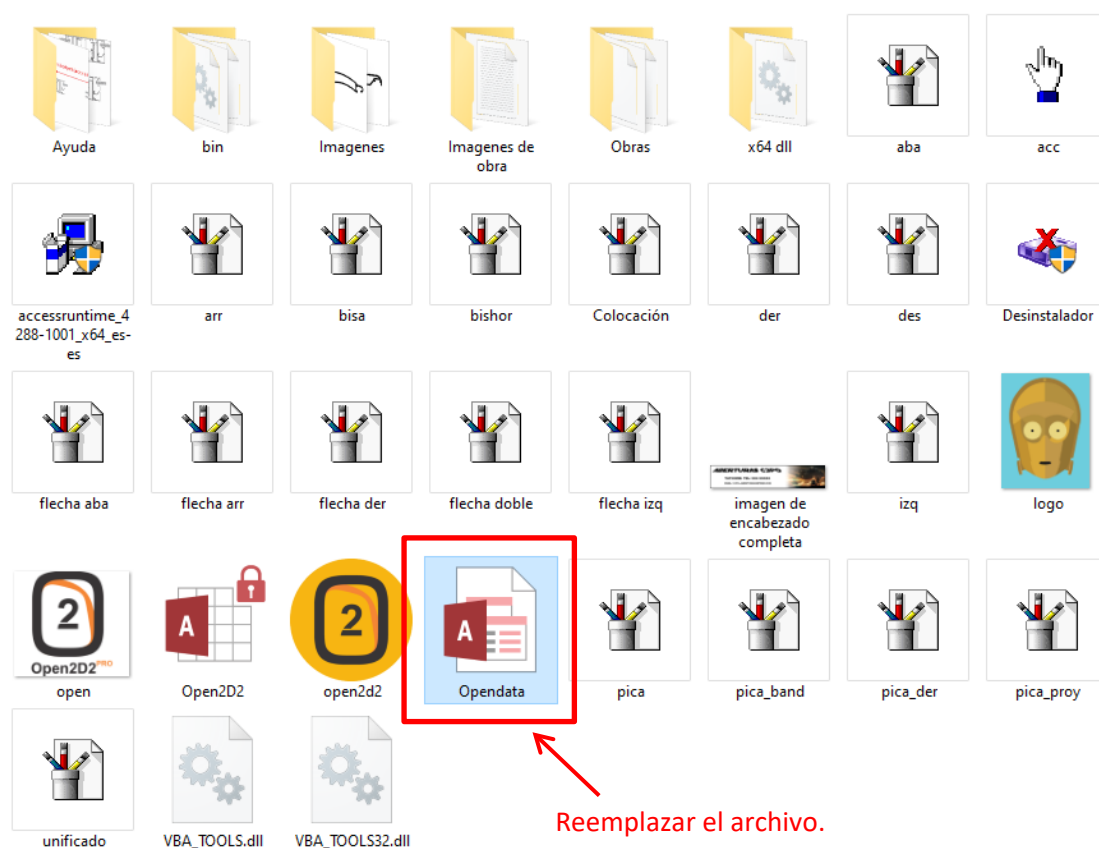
Ayuda
bin
Imagenes
Imagenes de obra
Obras
x64 dll
aba
acc

accessruntime_4288-1001_x64_es-es
arr
bisa
bishor
Colocación
der
des
Desinstalador

flecha aba
flecha arr
flecha der
flecha doble
flecha izq
imagen de encabezado completa
izq
logo

2
Open2D2 PRO
open
Open2D2
2
open2d2
Opendata
pica
pica_band
pica_der
pica_proy

unificado
VBA_TOOLS.dll
VBA_TOOLS32.dll

Reemplazar el archivo.